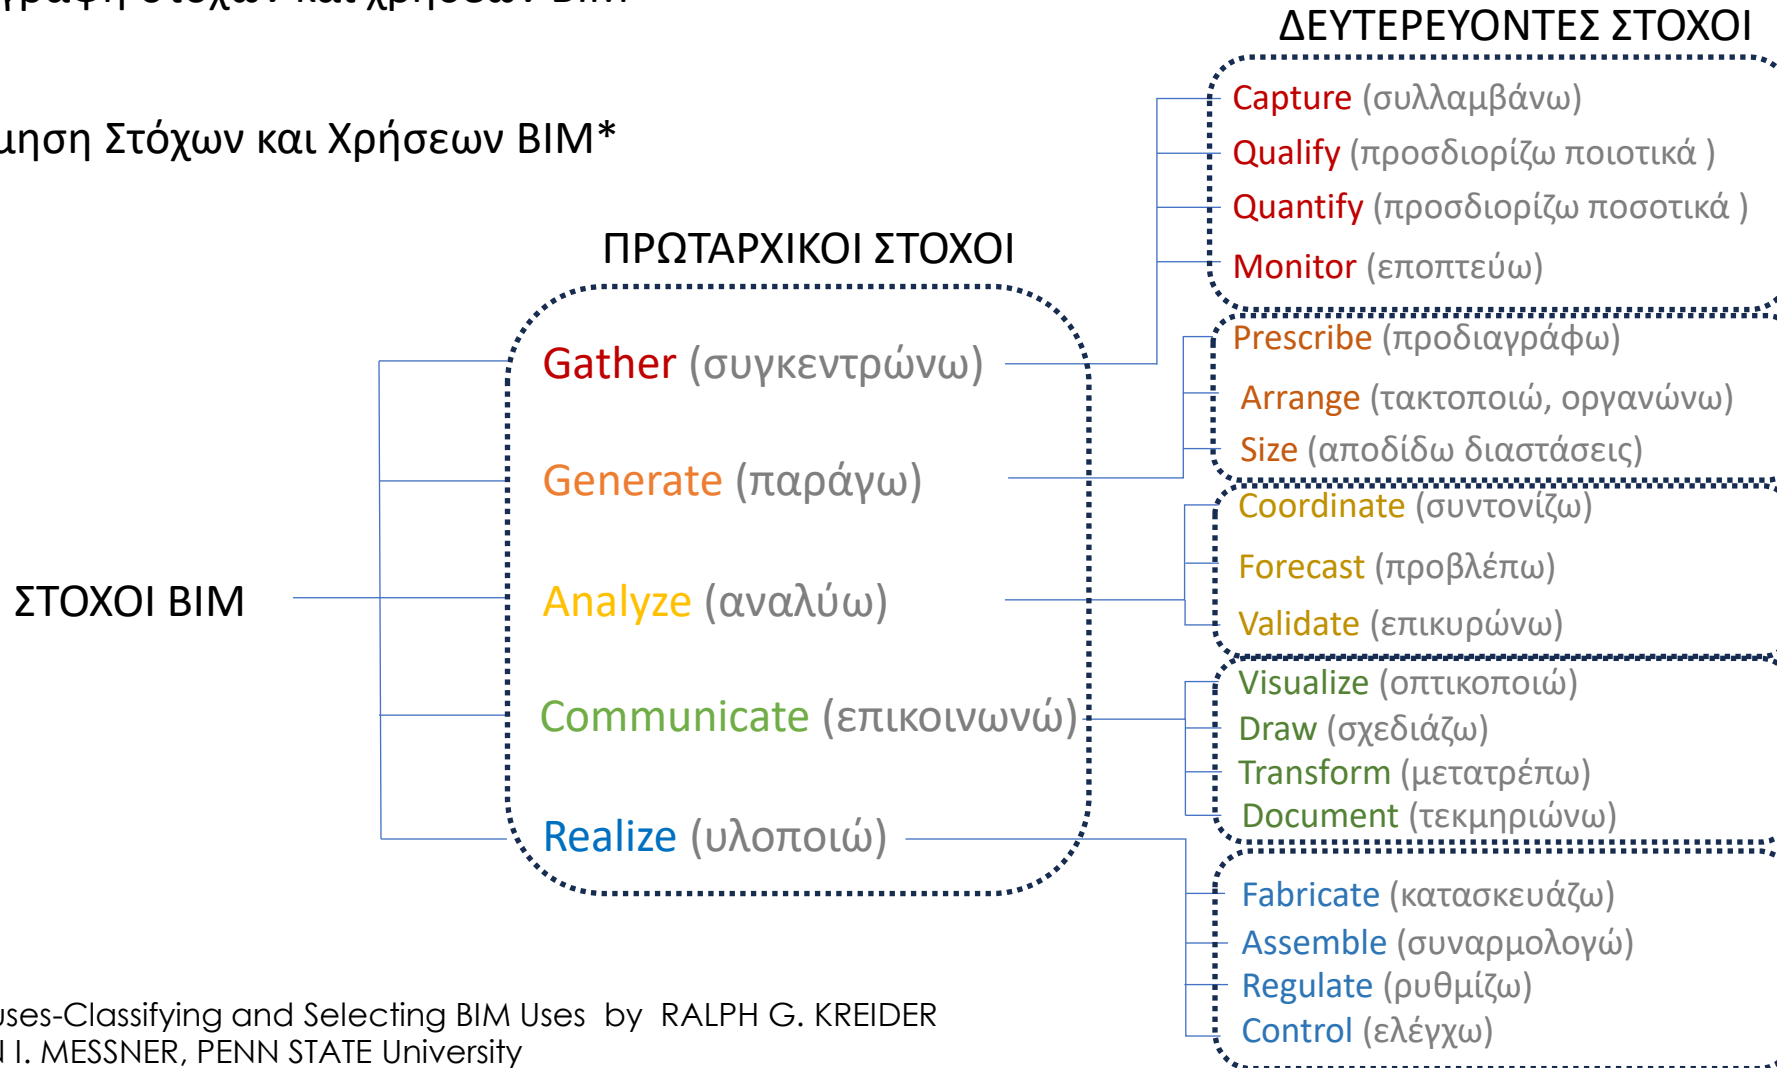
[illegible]

μηση Στόχων και Χρήσεων BIM*

ΔΕΥΤΕΡΕΥΟΝΤΕΣ ΣΤΟΧΟΙ

Capture (συλλαμβάνω)
Qualify (προσδιορίζω ποιοτικά )
Quantify (προσδιορίζω ποσοτικά )
Monitor (εποπτεύω)

ΠΡΩΤΑΡΧΙΚΟΙ ΣΤΟΧΟΙ

Prescribe (προδιαγράφω)
Arrange (τακτοποιώ, οργανώνω)
Size (αποδίδω διαστάσεις)

Gather (συγκεντρώνω)

Generate (παράγω)

Coordinate (συντονίζω)
Forecast (προβλέπω)
Validate (επικυρώνω)

ΣΤΟΧΟΙ BIM

Analyze (αναλύω)

Communicate (επικοινωνώ)

Visualize (οπτικοποιώ)
Draw (σχεδιάζω)
Transform (μετατρέπω)
Document (τεκμηριώνω)

Realize (υλοποιώ)

Fabricate (κατασκευάζω)
Assemble (συναρμολογώ)
Regulate (ρυθμίζω)
Control (ελέγχω)

ses-Classifying and Selecting BIM Uses by RALPH G. KREIDER
I. MESSNER, PENN STATE University